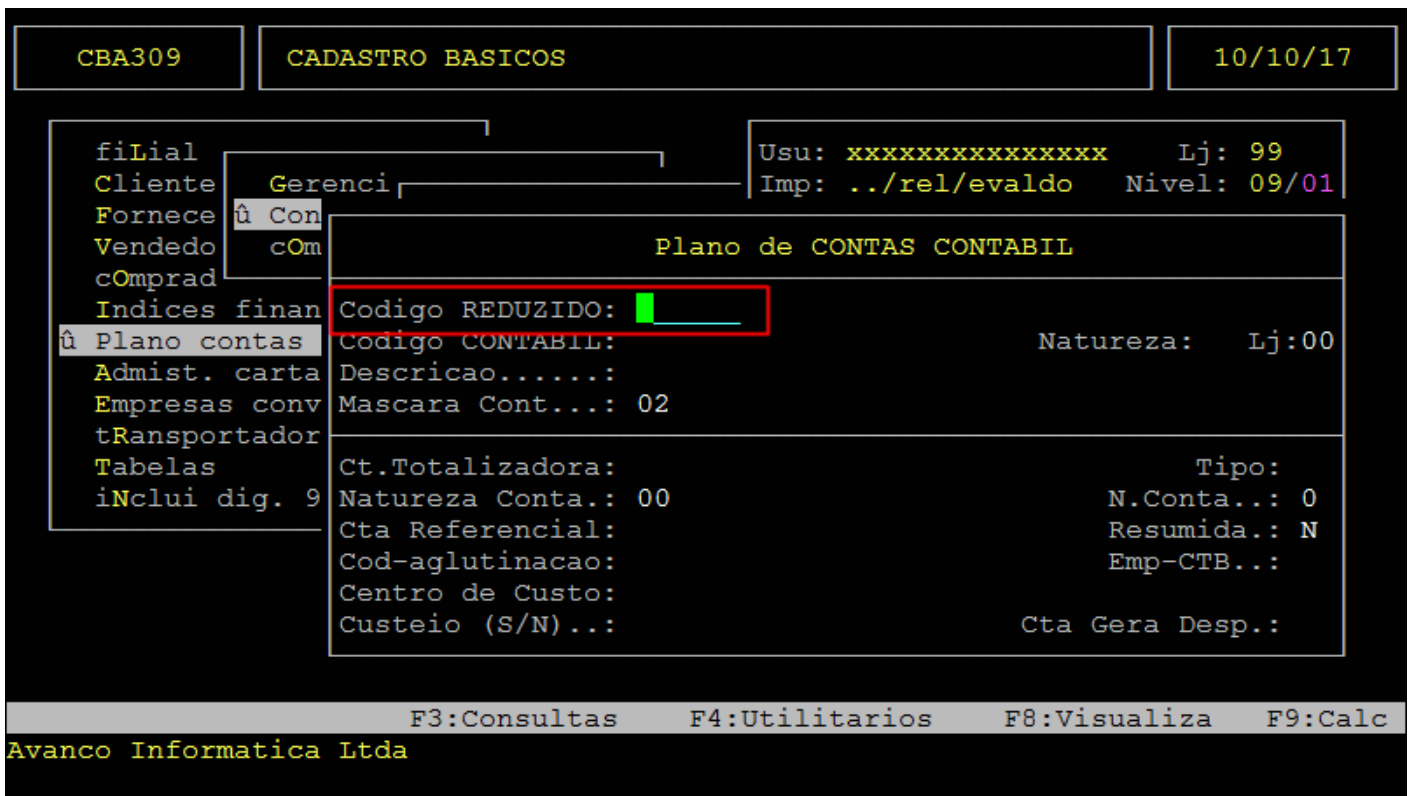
CBA309

CADASTRO BASICOS

10/10/17

fiLial
Cliente
Fornece
Vendedo
cOmprad
Indices finan
û Plano contas
Admist. carta
Empresas conv
tRansportador
Tabelas
iNclui dig. 9

Gerenci
û Con
cOm

Usu: xxxxxxxxxxxxxxx Lj: 99
Imp: ../rel/evaldo Nivel: 09/01

Plano de CONTAS CONTABIL

Codigo REDUZIDO:
Codigo CONTABIL: Natureza: Lj:00
Descricao......:
Mascara Cont...: 02

Ct.Totalizadora: Tipo:
Natureza Conta.: 00 N.Conta..: 0
Cta Referencial: Resumida.: N
Cod-aglutinacao: Emp-CTB..:
Centro de Custo:
Custeio (S/N)..: Cta Gera Desp.:

F3:Consultas F4:Utilitarios F8:Visualiza F9:Calc
Avanco Informatica Ltda